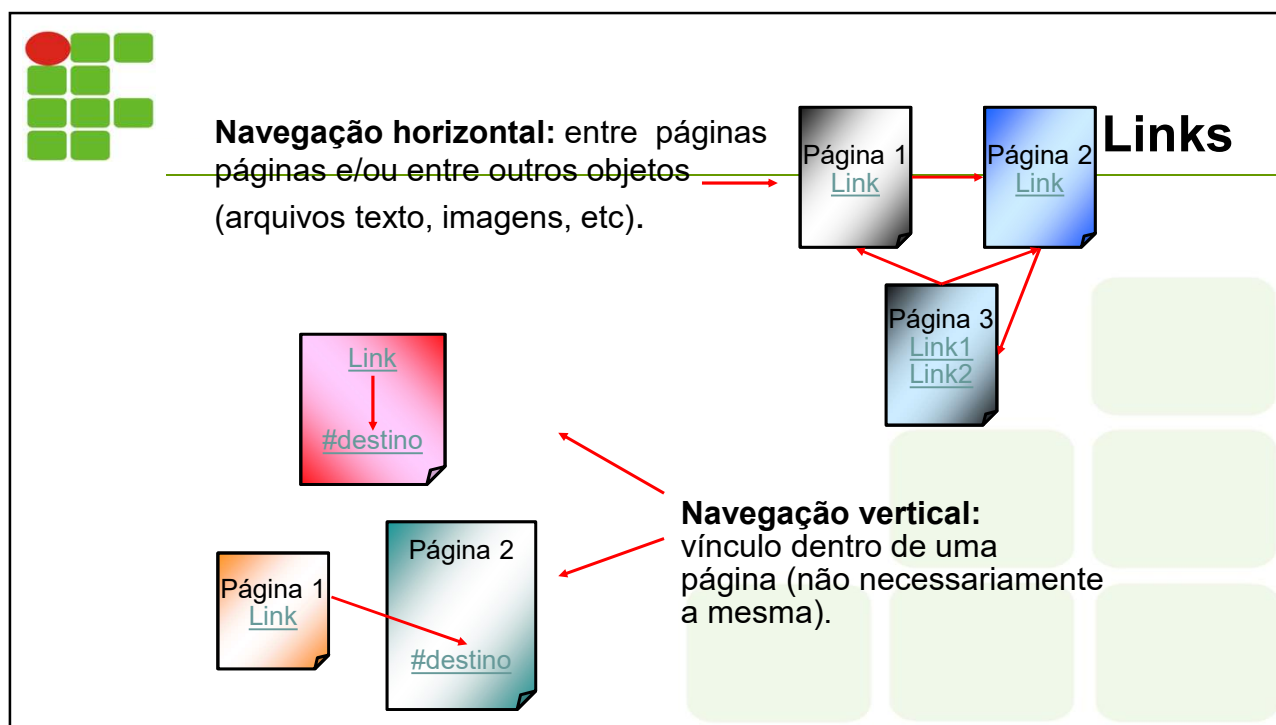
Links

**Navegação horizontal:** entre páginas páginas e/ou entre outros objetos (arquivos texto, imagens, etc).

Página 1
Link

Página 2
Link

Página 3
Link1
Link2

Link
#destino

**Navegação vertical:** vínculo dentro de uma página (não necessariamente a mesma).

Página 1
Link

Página 2
#destino